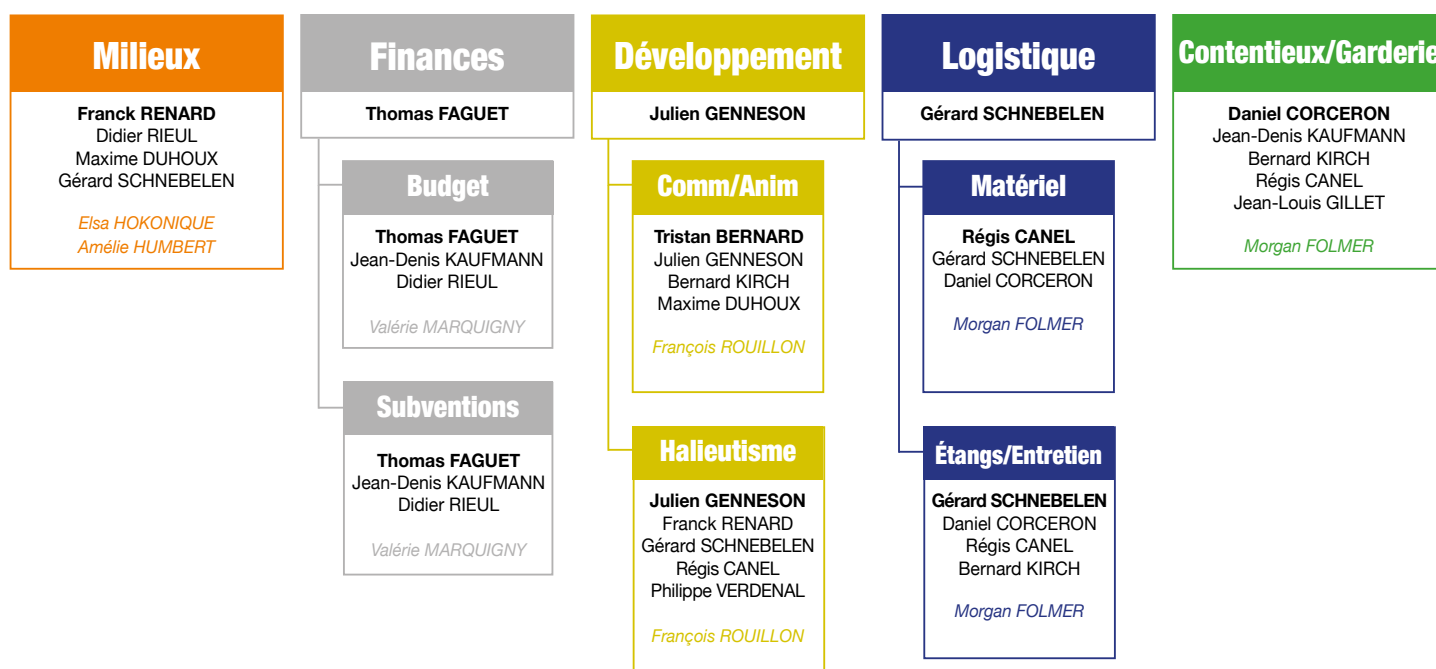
Milieux

Franck RENARD
Didier RIEUL
Maxime DUHOUX
Gérard SCHNEBELEN

Elsa HOKONIQUE
Amélie HUMBERT

Finances

Thomas FAGUET

Budget

Thomas FAGUET
Jean-Denis KAUFMANN
Didier RIEUL

Valérie MARQUIGNY

Subventions

Thomas FAGUET
Jean-Denis KAUFMANN
Didier RIEUL

Valérie MARQUIGNY

Développement

Julien GENNESON

Comm/Anim

Tristan BERNARD
Julien GENNESON
Bernard KIRCH
Maxime DUHOUX

François ROUILLON

Halieutisme

Julien GENNESON
Franck RENARD
Gérard SCHNEBELEN
Régis CANEL
Philippe VERDENAL

François ROUILLON

Logistique

Gérard SCHNEBELEN

Matériel

Régis CANEL
Gérard SCHNEBELEN
Daniel CORCERON

Morgan FOLMER

Étangs/Entretien

Gérard SCHNEBELEN
Daniel CORCERON
Régis CANEL
Bernard KIRCH

Morgan FOLMER

Contentieux/Garderie

Daniel CORCERON
Jean-Denis KAUFMANN
Bernard KIRCH
Régis CANEL
Jean-Louis GILLET

Morgan FOLMER